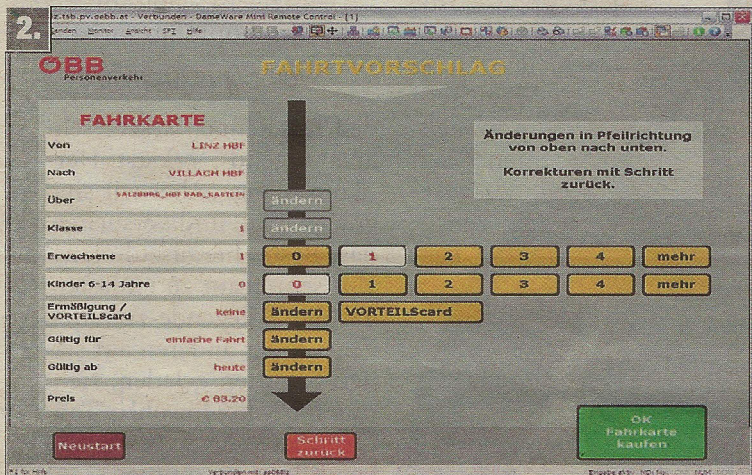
2.

z.tsb.pv.oebb.at - Verbunden - DameWare Mini Remote Control - [1]

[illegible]nden Monitor Ansicht SFZ Hilfe

ÖBB Personenverkehr

FAHRTVORSCHLAG

FAHRKARTE

| | |
|---|---|
| Von | LINZ HBF |
| Nach | VILLACH HBF |
| Über | SALZBURG_HBF BAD_GASTEIN |
| Klasse | 1 |
| Erwachsene | 1 |
| Kinder 6-14 Jahre | 0 |
| Ermäßigung / VORTEILScard | keine |
| Gültig für | einfache Fahrt |
| Gültig ab | heute |
| Preis | € 88.20 |

ändern

ändern

0 1 2 3 4 mehr

0 1 2 3 4 mehr

ändern VORTEILScard

ändern

ändern

Änderungen in Pfeilrichtung von oben nach unten.

Korrekturen mit Schritt zurück.

Neustart

Schritt zurück

OK Fahrkarte kaufen

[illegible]

Verbunden mit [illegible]